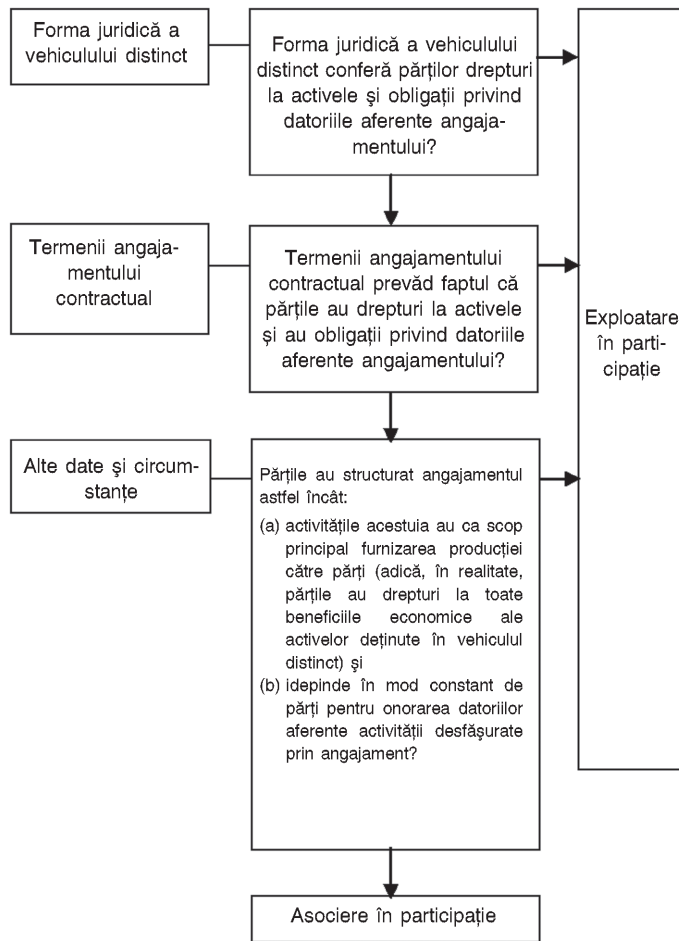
Forma juridică a vehiculului distinct

Forma juridică a vehiculului distinct conferă părților drepturi la activele şi obligații privind datoriile aferente angajamentului?

Termenii angajamentului contractual

Termenii angajamentului contractual prevăd faptul că părțile au drepturi la activele şi au obligații privind datoriile aferente angajamentului?

Alte date şi circumstanțe

Părțile au structurat angajamentul astfel încât:

(a) activitățile acestuia au ca scop principal furnizarea producției către părți (adică, în realitate, părțile au drepturi la toate beneficiile economice ale activelor deținute în vehiculul distinct) şi

(b) idepinde în mod constant de părți pentru onorarea datoriilor aferente activității desfăşurate prin angajament?

Exploatare în participație

Asociere în participație